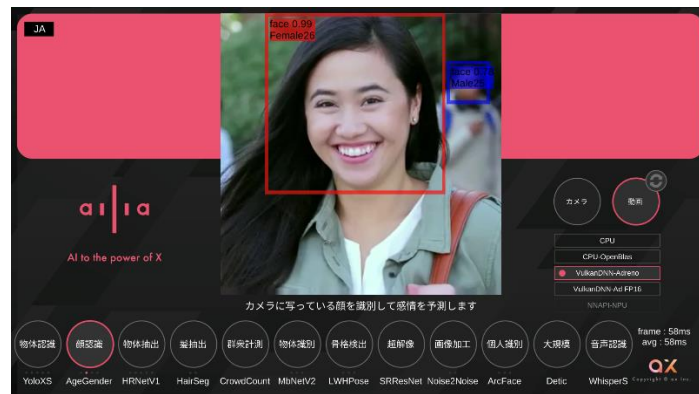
JA

face 0.99
Female26

face 0.78
Male26

ai | ia

AI to the power of X

カメラ

動画

CPU

CPU-OpenBlas

VulkanDNN-Adreno

VulkanDNN-Ad FP16

NNAPI-NPU

カメラに写っている顔を識別して感情を予測します

物体認識
YoloXS

顔認識
AgeGender

物体抽出
HRNetV1

髪抽出
HairSeg

群衆計測
CrowdCount

物体識別
MbNetV2

骨格検出
LWHPose

超解像
SRResNet

画像加工
Noise2Noise

個人識別
ArcFace

大規模
Detic

音声認識
WhisperS

frame : 58ms
avg : 58ms

ax
Copyright © ax Inc.